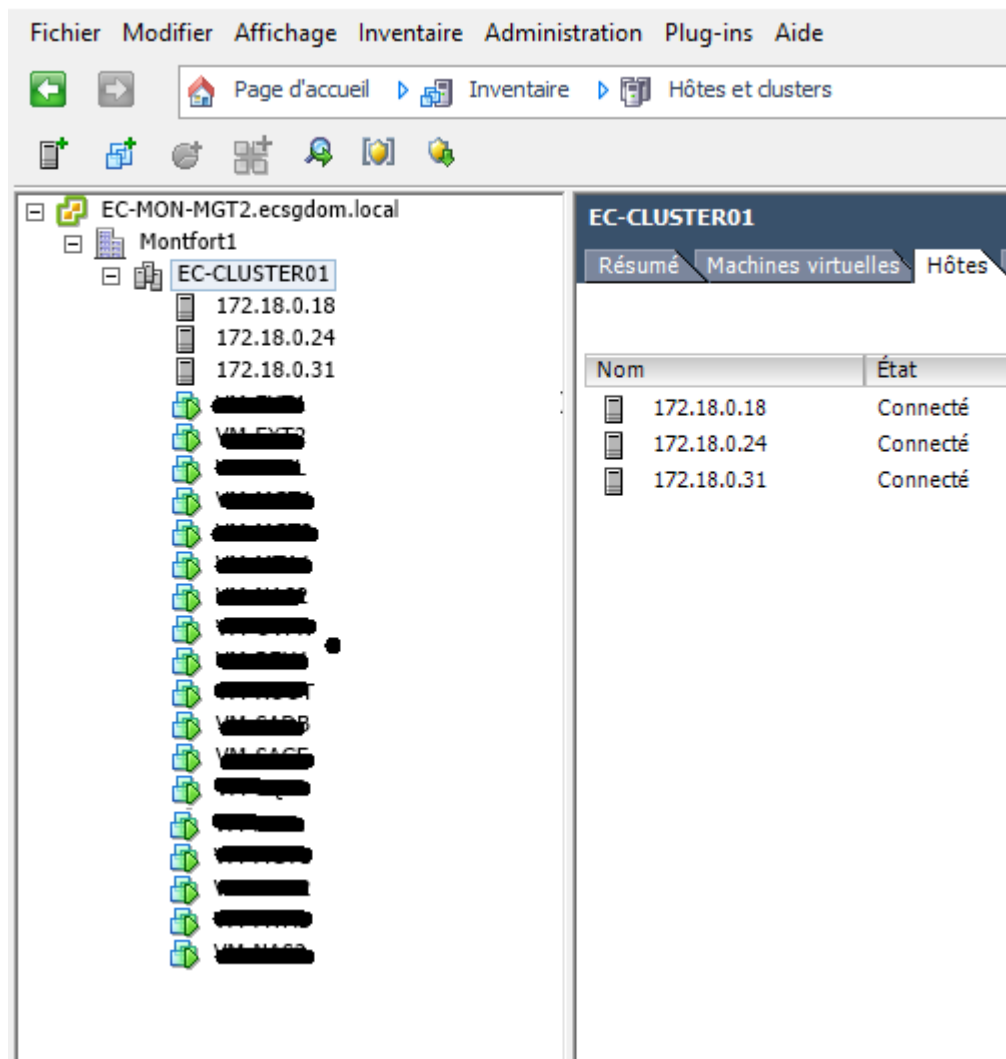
Fichier Modifier Affichage Inventaire Administration Plug-ins Aide

Page d'accueil Inventaire Hôtes et clusters

EC-MON-MGT2.ecsgdom.local
Montfort1
EC-CLUSTER01
172.18.0.18
172.18.0.24
172.18.0.31
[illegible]
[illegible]
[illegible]
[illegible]
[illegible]
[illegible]
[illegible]
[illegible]
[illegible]
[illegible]
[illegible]
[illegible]
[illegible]
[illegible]
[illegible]
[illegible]
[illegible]
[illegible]

EC-CLUSTER01
Résumé Machines virtuelles Hôtes

| Nom | État |
|---|---|
| 172.18.0.18 | Connecté |
| 172.18.0.24 | Connecté |
| 172.18.0.31 | Connecté |